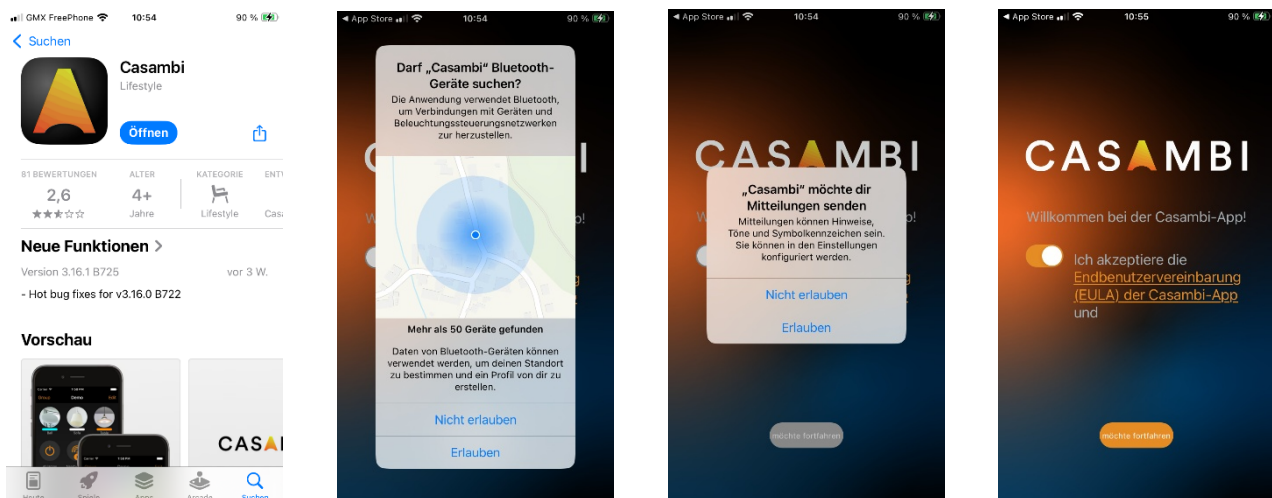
GMX FreePhone 10:54 90 %

Suchen

Casambi
Lifestyle

Öffnen

81 BEWERTUNGEN
2,6
★★★☆☆

ALTER
4+
Jahre

KATEGORIE
Lifestyle

ENTW
Cas

Neue Funktionen >

Version 3.16.1 B725
vor 3 W.

- Hot bug fixes for v3.16.0 B722

Vorschau

CASA

Heute Spiele Apps Arcade Suchen

App Store 10:54 90 %

Darf „Casambi" Bluetooth-Geräte suchen?

Die Anwendung verwendet Bluetooth, um Verbindungen mit Geräten und Beleuchtungssteuerungsnetzwerken zur herzustellen.

Mehr als 50 Geräte gefunden

Daten von Bluetooth-Geräten können verwendet werden, um deinen Standort zu bestimmen und ein Profil von dir zu erstellen.

Nicht erlauben

Erlauben

App Store 10:54 90 %

CASAMBI

„Casambi" möchte dir Mitteilungen senden

Mitteilungen können Hinweise, Töne und Symbolkennzeichen sein. Sie können in den Einstellungen konfiguriert werden.

Nicht erlauben

Erlauben

möchte fortfahren

App Store 10:55 90 %

CASAMBI

Willkommen bei der Casambi-App!

Ich akzeptiere die Endbenutzervereinbarung (EULA) der Casambi-App und

möchte fortfahren